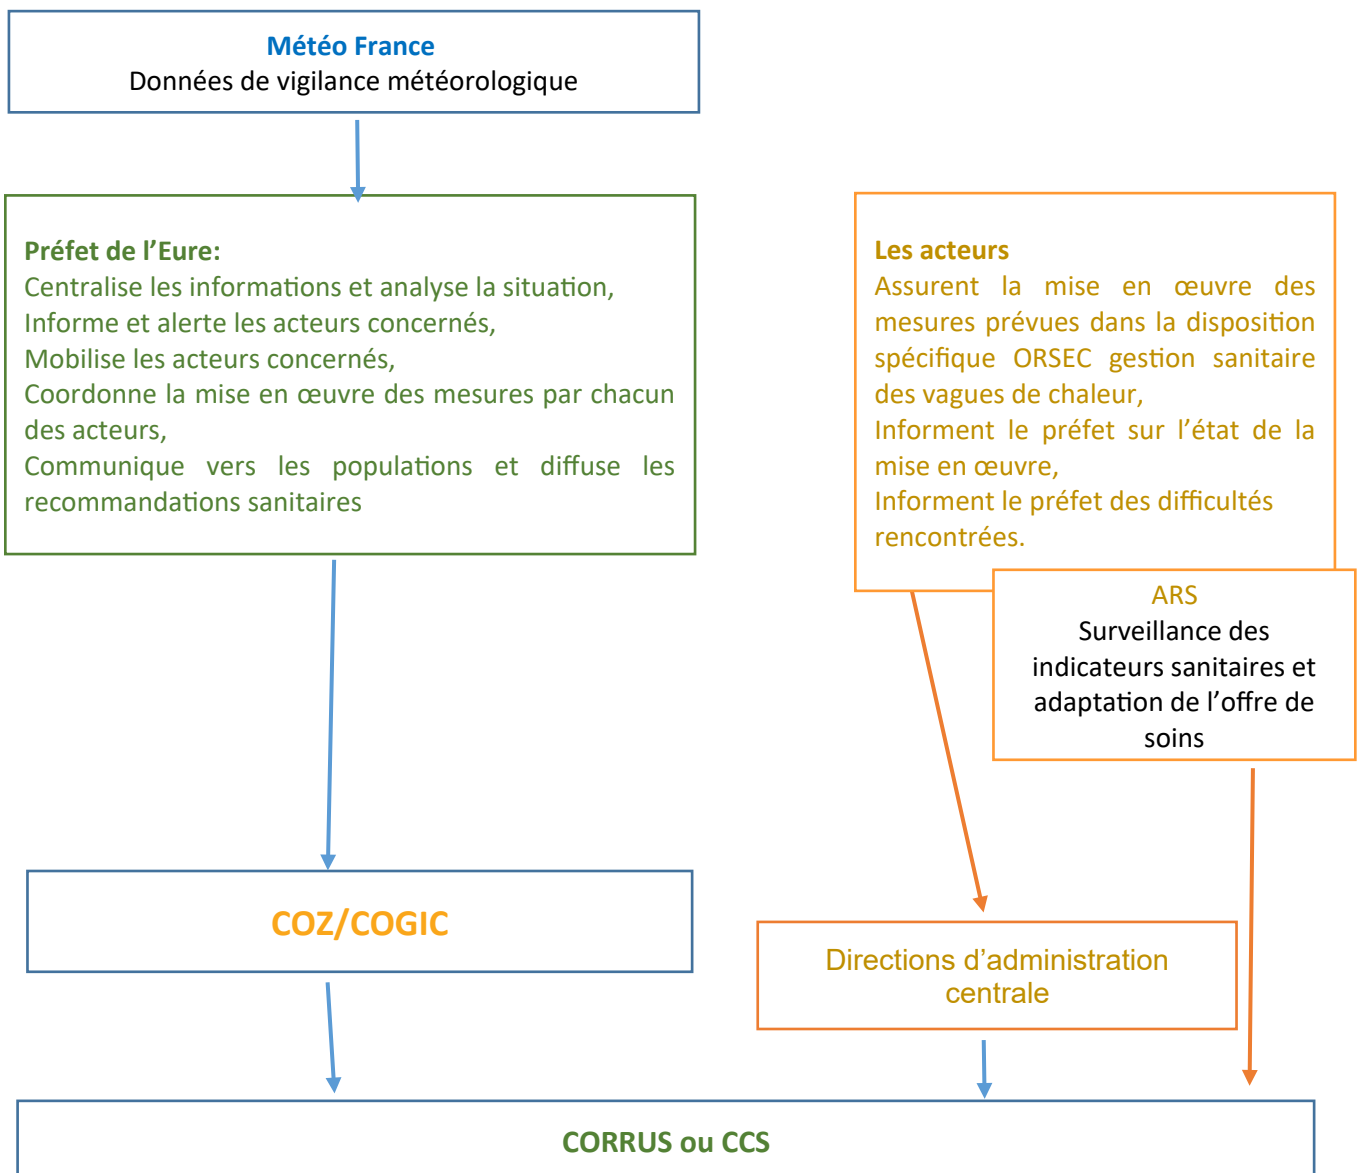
Météo France
Données de vigilance météorologique

Préfet de l’Eure:
Centralise les informations et analyse la situation,
Informe et alerte les acteurs concernés,
Mobilise les acteurs concernés,
Coordonne la mise en œuvre des mesures par chacun des acteurs,
Communique vers les populations et diffuse les recommandations sanitaires

Les acteurs
Assurent la mise en œuvre des mesures prévues dans la disposition spécifique ORSEC gestion sanitaire des vagues de chaleur,
Informent le préfet sur l’état de la mise en œuvre,
Informent le préfet des difficultés rencontrées.

ARS
Surveillance des indicateurs sanitaires et adaptation de l’offre de soins

COZ/COGIC

Directions d’administration centrale

CORRUS ou CCS